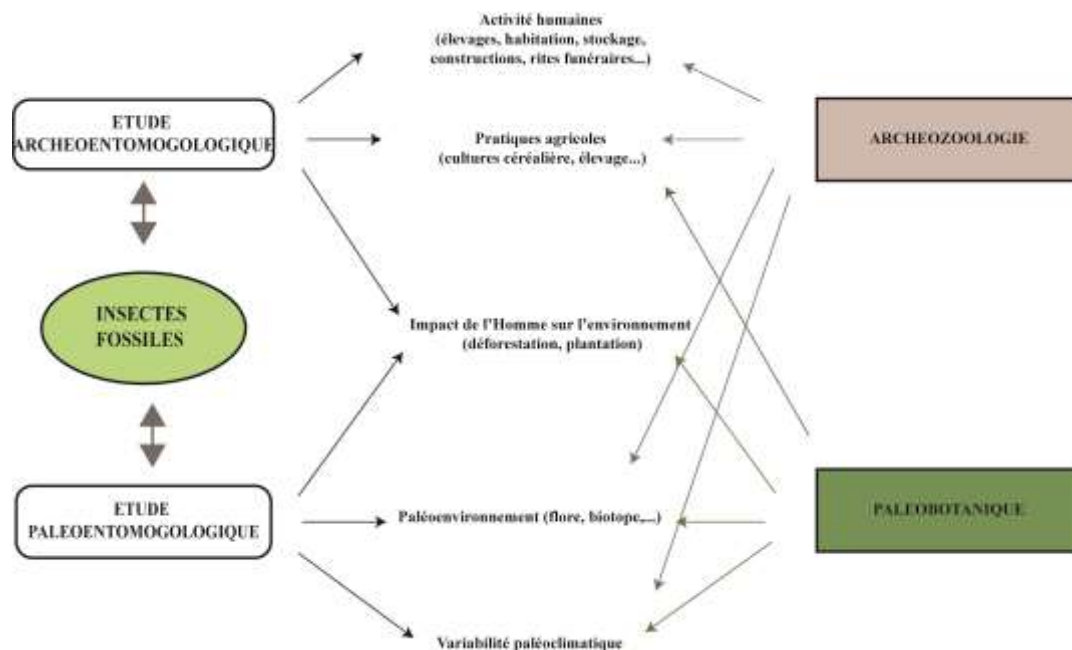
ETUDE ARCHEOENTOMOGOLOGIQUE

INSECTES FOSSILES

ETUDE PALEOENTOMOGOLOGIQUE

Activité humaines (élevages, habitation, stockage, constructions, rites funéraires...)

Pratiques agricoles (cultures céréalière, élevage...)

Impact de l'Homme sur l'environnement (déforestation, plantation)

Paléoenvironnement (flore, biotope,...)

Variabilité paléoclimatique

ARCHEOZOOLOGIE

PALEOBOTANIQUE